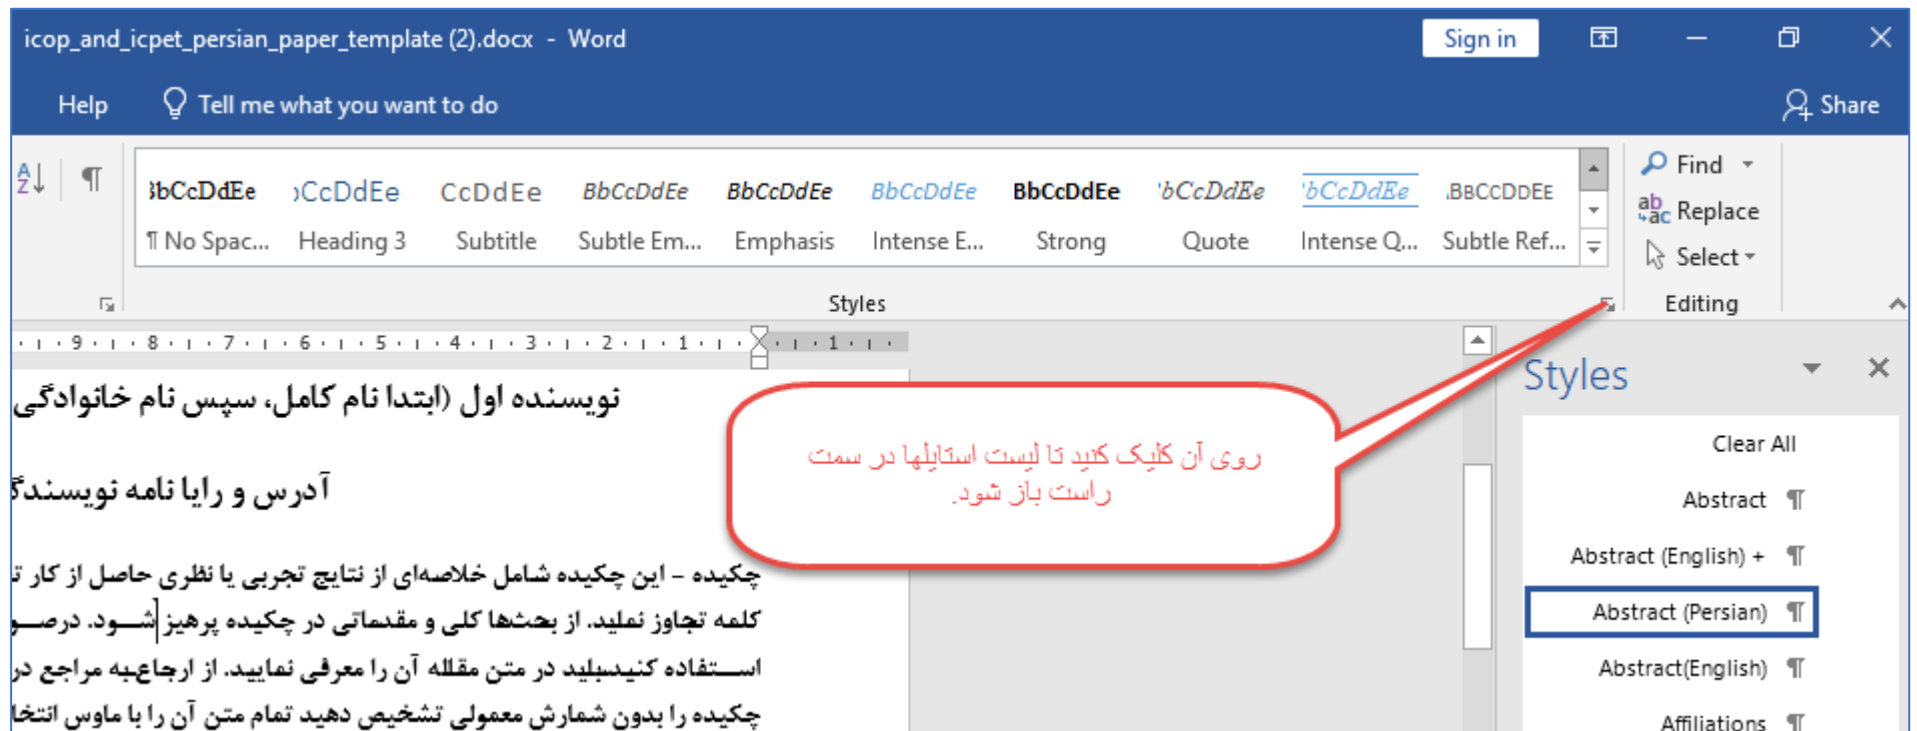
icop_and_icpet_persian_paper_template (2).docx - Word

Sign in

Help Tell me what you want to do

Share

BbCcDdEe ¶ No Spac... | CcDdEe Heading 3 | CcDdEe Subtitle | BbCcDdEe Subtle Em... | BbCcDdEe Emphasis | BbCcDdEe Intense E... | BbCcDdEe Strong | BbCcDdEe Quote | BbCcDdEe Intense Q... | BBCCDDEE Subtle Ref...

Styles

Find
Replace
Select
Editing

9 · 8 · 7 · 6 · 5 · 4 · 3 · 2 · 1 · 1

نویسنده اول (ابتدا نام کامل، سپس نام خانوادگی

آدرس و رایا نامه نویسندگ

چکیده – این چکیده شامل خلاصه‌ای از نتایج تجربی یا نظری حاصل از کار ت
کلمه تجاوز نملید. از بحثها کلی و مقدماتی در چکیده پرهیز شـــود. درصـــ
اســـتفاده کنیـدبلید در متن مقلله آن را معرفی نماییـد. از ارجاعبه مراجع در
چکیده را بدون شمارش معمولی تشخیص دهید تمام متن آن را با ماوس انتخا

روی آن کلیک کنید تا لیست استایلها در سمت راست باز شود.

Styles

Clear All
Abstract ¶
Abstract (English) + ¶
Abstract (Persian) ¶
Abstract(English) ¶
Affiliations ¶